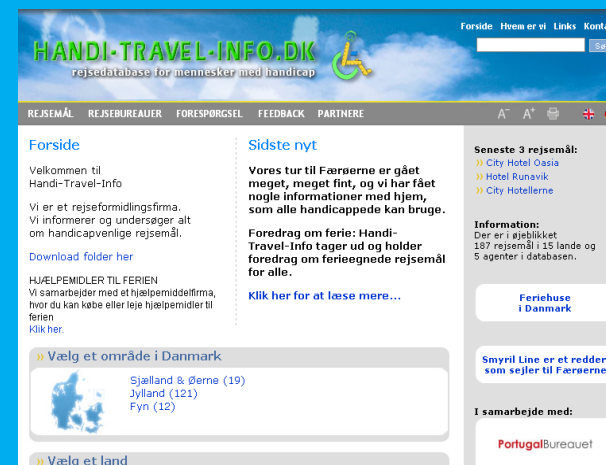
HANDI-TRAVEL-INFO.DK
rejsedatabase for mennesker med handicap

Forside Hvem er vi Links Kontakt
Sø

REJSEMÅL REJSEBUREAUER FORESPØRGSEL FEEDBACK PARTNERE

Forside

Velkommen til
Handi-Travel-Info

Vi er et rejseformidlingsfirma. Vi informerer og undersøger alt om handicapvenlige rejsemål.

Download folder her

HJÆLPEMIDLER TIL FERIEN
Vi samarbejder med et hjælpemiddelfirma, hvor du kan købe eller leje hjælpemidler til ferien
Klik her.

Sidste nyt

Vores tur til Færøerne er gået meget, meget fint, og vi har fået nogle informationer med hjem, som alle handicappede kan bruge.

Foredrag om ferie: Handi-Travel-Info tager ud og holder foredrag om ferieegnede rejsemål for alle.

Klik her for at læse mere...

Seneste 3 rejsemål:
City Hotel Oasia
Hotel Runavik
City Hotellerne

Information:
Der er i øjeblikket 187 rejsemål i 15 lande og 5 agenter i databasen.

Feriehuse i Danmark

Smyril Line er et redder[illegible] som sejler til Færøerne

I samarbejde med:

PortugalBureauet

Vælg et område i Danmark

Sjælland & Øerne (19)
Jylland (121)
Fyn (12)

Vælg et land